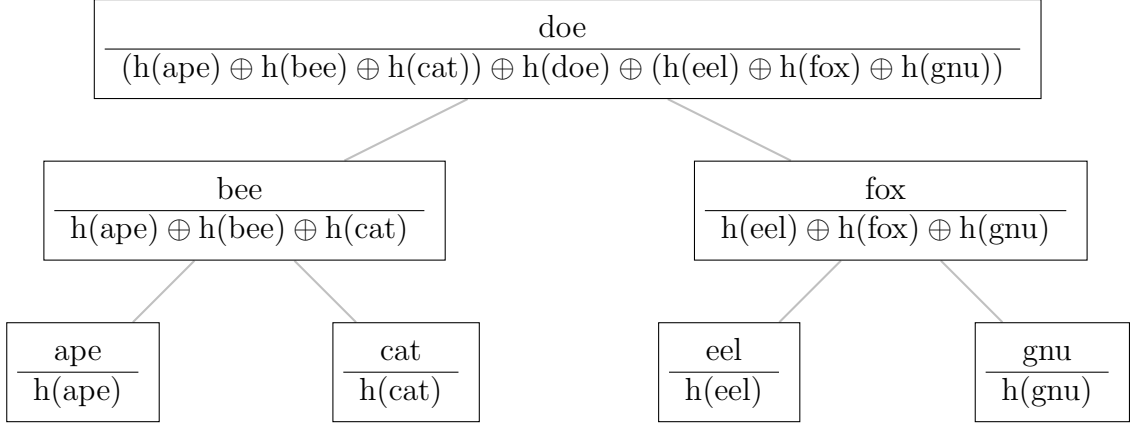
doe
$(\mathrm{h}(\mathrm{ape}) \oplus \mathrm{h}(\mathrm{bee}) \oplus \mathrm{h}(\mathrm{cat})) \oplus \mathrm{h}(\mathrm{doe}) \oplus (\mathrm{h}(\mathrm{eel}) \oplus \mathrm{h}(\mathrm{fox}) \oplus \mathrm{h}(\mathrm{gnu}))$

bee
$\mathrm{h}(\mathrm{ape}) \oplus \mathrm{h}(\mathrm{bee}) \oplus \mathrm{h}(\mathrm{cat})$

fox
$\mathrm{h}(\mathrm{eel}) \oplus \mathrm{h}(\mathrm{fox}) \oplus \mathrm{h}(\mathrm{gnu})$

ape
h(ape)

cat
h(cat)

eel
h(eel)

gnu
h(gnu)